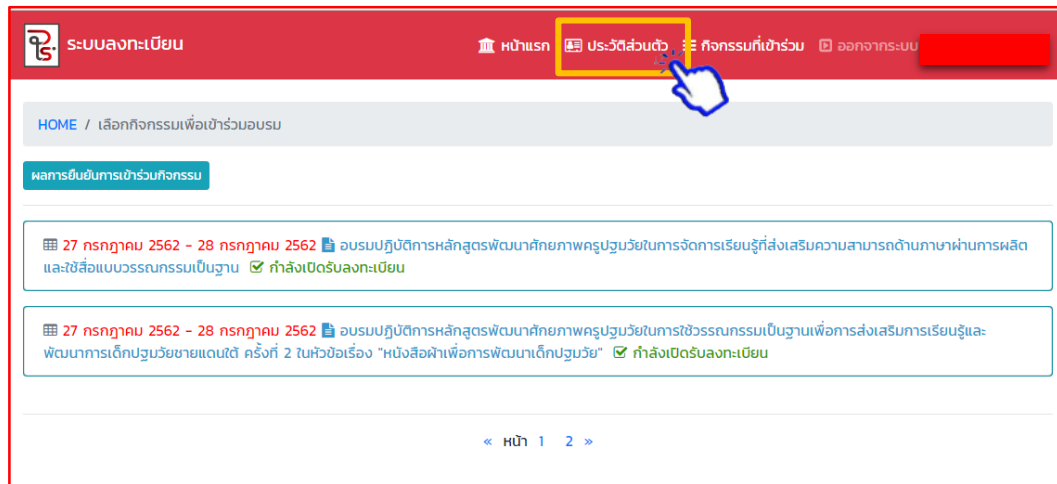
ระบบลงทะเบียน

หน้าแรก ประวัติส่วนตัว กิจกรรมที่เข้าร่วม ออกจากระบบ

HOME / เลือกกิจกรรมเพื่อเข้าร่วมอบรม

ผลการยืนยันการเข้าร่วมกิจกรรม

27 กรกฎาคม 2562 - 28 กรกฎาคม 2562 อบรมปฏิบัติการหลักสูตรพัฒนาศักยภาพครูปฐมวัยในการจัดการเรียนรู้ที่ส่งเสริมความสามารถด้านภาษาผ่านการผลิตและใช้สื่อแบบวรรณกรรมเป็นฐาน กำลังเปิดรับลงทะเบียน

27 กรกฎาคม 2562 - 28 กรกฎาคม 2562 อบรมปฏิบัติการหลักสูตรพัฒนาศักยภาพครูปฐมวัยในการใช้วรรณกรรมเป็นฐานเพื่อการส่งเสริมการเรียนรู้และพัฒนาการเด็กปฐมวัยชายแดนใต้ ครั้งที่ 2 ในหัวข้อเรื่อง "หนังสือผ้าเพื่อการพัฒนาเด็กปฐมวัย" กำลังเปิดรับลงทะเบียน

« หน้า 1 2 »